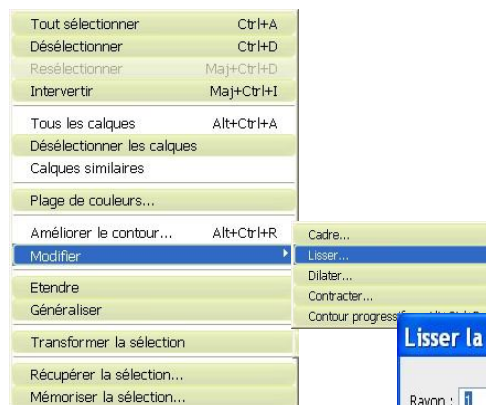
Tout sélectionner Ctrl+A
Désélectionner Ctrl+D
Resélectionner Maj+Ctrl+D
Intervertir Maj+Ctrl+I

Tous les calques Alt+Ctrl+A
Désélectionner les calques
Calques similaires

Plage de couleurs...

Améliorer le contour... Alt+Ctrl+R
Modifier

Etendre
Généraliser

Transformer la sélection

Récupérer la sélection...
Mémoriser la sélection...

Cadre...
Lisser...
Dilater...
Contracter...
Contour progress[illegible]

Lisser la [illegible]

Rayon : 1